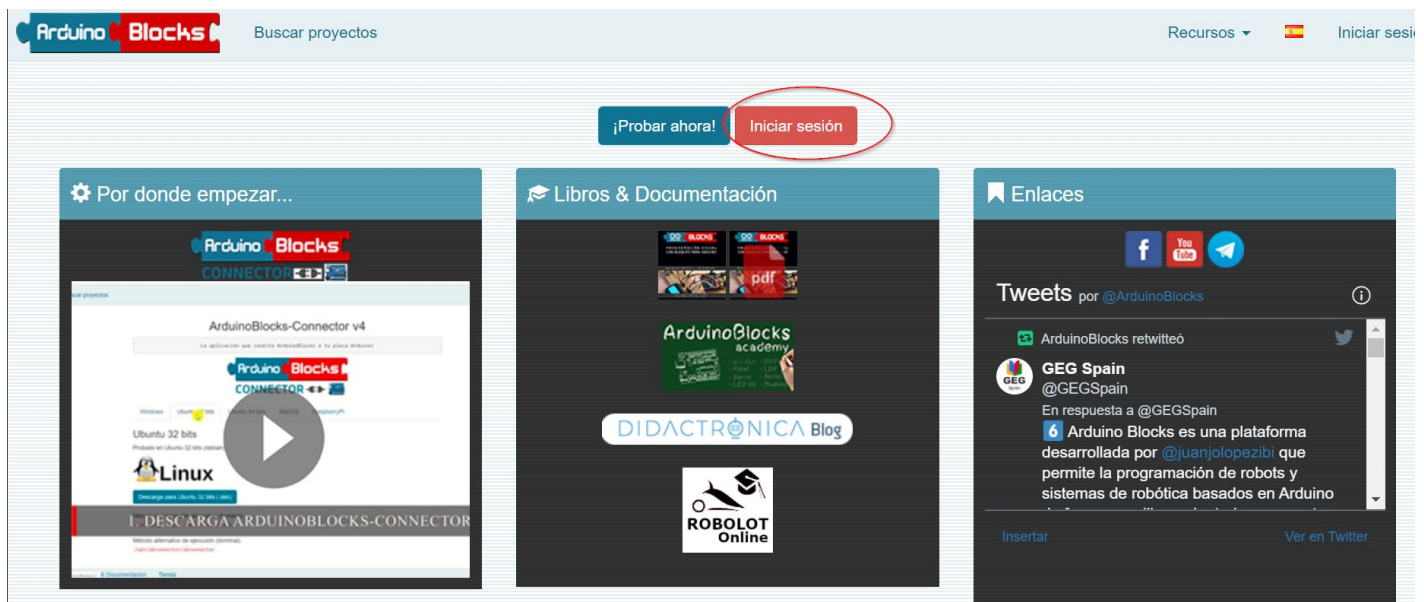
Arduino Blocks Buscar proyectos Recursos Iniciar sesi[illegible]

¡Probar ahora! Iniciar sesión

Por donde empezar...

Arduino Blocks CONNECTOR

ArduinoBlocks-Connector v4

Arduino Blocks CONNECTOR

Ubuntu 32 bits

Linux

1. DESCARGA ARDUINOBLOCKS-CONNECTOR

Libros & Documentación

pdf

ArduinoBlocks academy

DIDACTRONICA Blog

ROBOLOT Online

Enlaces

Tweets por @ArduinoBlocks

ArduinoBlocks retwitteó

GEG Spain
@GEGSpain
En respuesta a @GEGSpain
6 Arduino Blocks es una plataforma desarrollada por @juanjolopezibi que permite la programación de robots y sistemas de robótica basados en Arduino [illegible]

Insertar Ver en Twitter